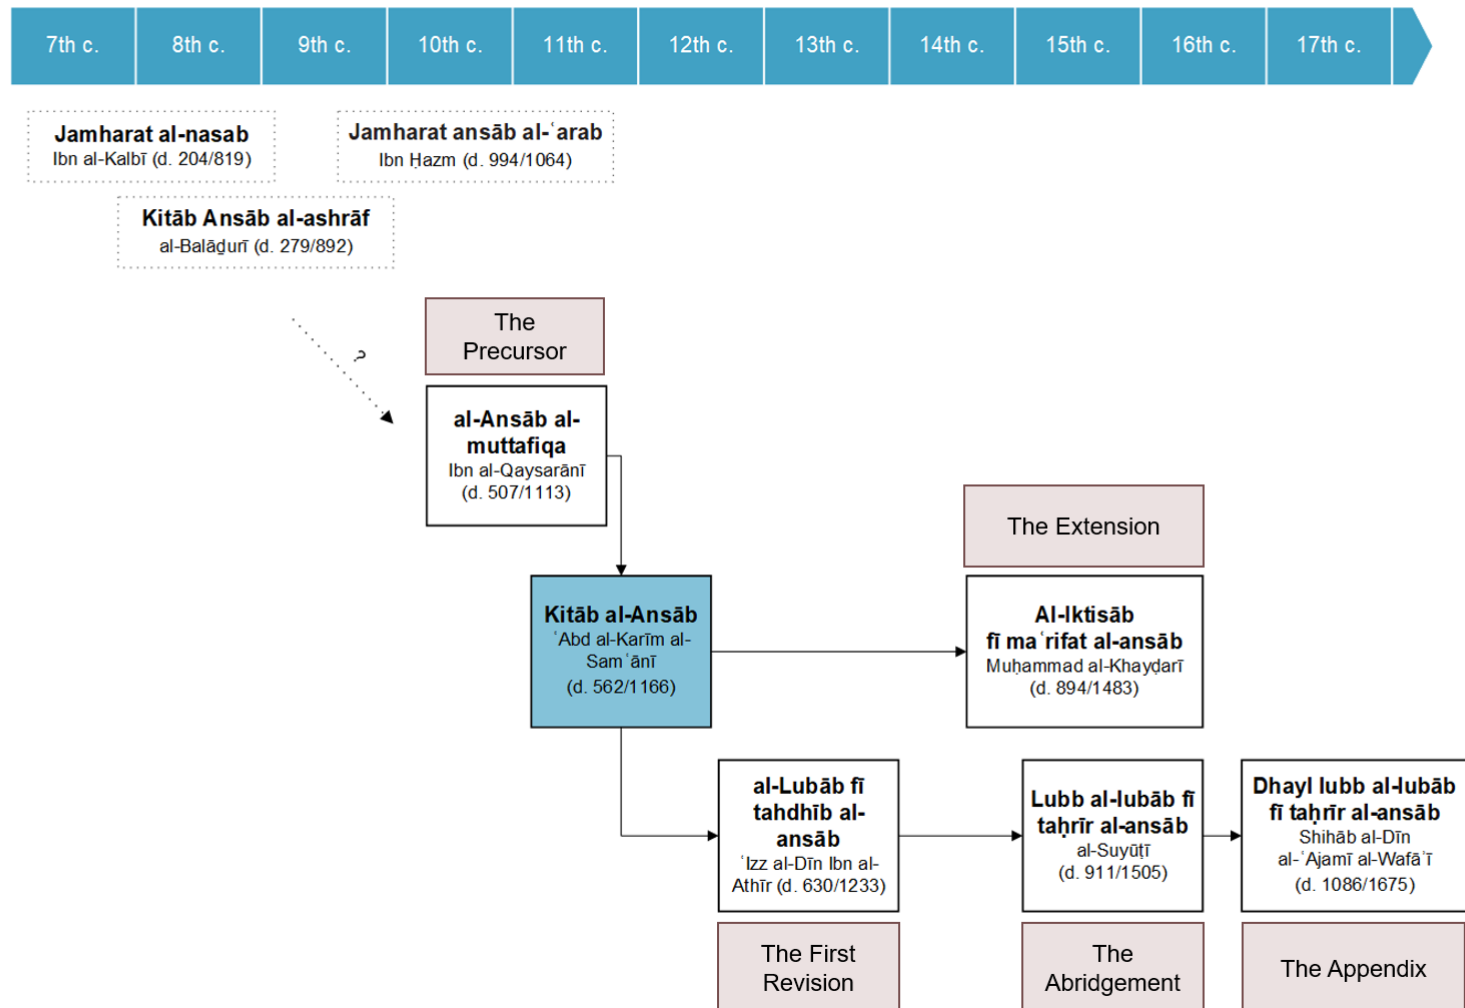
7th c. 8th c. 9th c. 10th c. 11th c. 12th c. 13th c. 14th c. 15th c. 16th c. 17th c.

Jamharat al-nasab
Ibn al-Kalbī (d. 204/819)

Jamharat ansāb al-ʿarab
Ibn Ḥazm (d. 994/1064)

Kitāb Ansāb al-ashrāf
al-Balāḏurī (d. 279/892)

?

The Precursor

al-Ansāb al-muttafiqa
Ibn al-Qaysarānī
(d. 507/1113)

The Extension

Kitāb al-Ansāb
ʿAbd al-Karīm al-Samʿānī
(d. 562/1166)

Al-Iktisāb fī maʿrifat al-ansāb
Muḥammad al-Khayḍarī
(d. 894/1483)

al-Lubāb fī tahdhīb al-ansāb
ʿIzz al-Dīn Ibn al-Athīr (d. 630/1233)

Lubb al-lubāb fī taḥrīr al-ansāb
al-Suyūṭī
(d. 911/1505)

Dhayl lubb al-lubāb fī taḥrīr al-ansāb
Shihāb al-Dīn al-ʿAjamī al-Wafāʾī
(d. 1086/1675)

The First Revision

The Abridgement

The Appendix